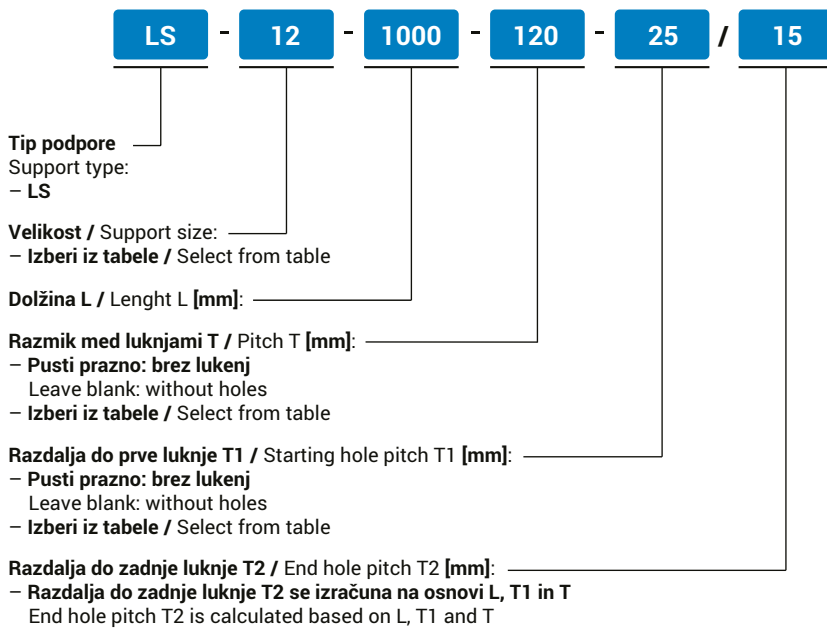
LS - 12 - 1000 - 120 - 25 / 15

**Tip podpore**
Support type:
– **LS**

**Velikost /** Support size:
– **Izberi iz tabele /** Select from table

**Dolžina L /** Lenght L **[mm]**:

**Razmik med luknjami T /** Pitch T **[mm]**:
– **Pusti prazno: brez lukenj**
Leave blank: without holes
– **Izberi iz tabele /** Select from table

**Razdalja do prve luknje T1 /** Starting hole pitch T1 **[mm]**:
– **Pusti prazno: brez lukenj**
Leave blank: without holes
– **Izberi iz tabele /** Select from table

**Razdalja do zadnje luknje T2 /** End hole pitch T2 **[mm]**:
– **Razdalja do zadnje luknje T2 se izračuna na osnovi L, T1 in T**
End hole pitch T2 is calculated based on L, T1 and T